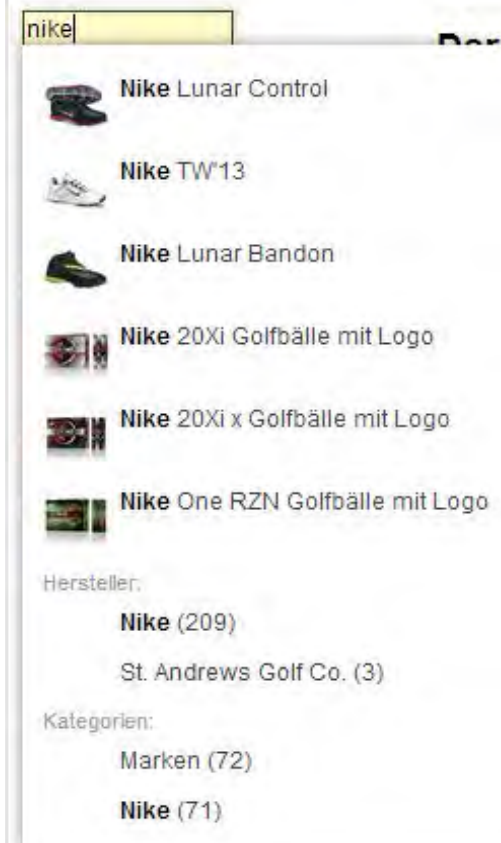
nike

Der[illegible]

Nike Lunar Control

Nike TW'13

Nike Lunar Bandon

Nike 20Xi Golfbälle mit Logo

Nike 20Xi x Golfbälle mit Logo

Nike One RZN Golfbälle mit Logo

Hersteller:

Nike (209)

St. Andrews Golf Co. (3)

Kategorien:

Marken (72)

Nike (71)